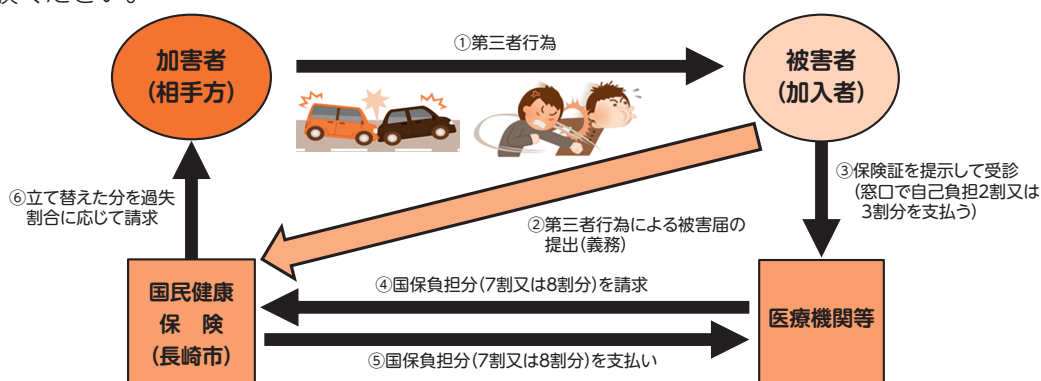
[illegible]

加害者
(相手方)

①第三者行為

被害者
(加入者)

③保険証を提示して受診
(窓口で自己負担2割又は3割分を支払う)

⑥立て替えた分を過失割合に応じて請求

②第三者行為による被害届の提出(義務)

国民健康
保　険
(長崎市)

④国保負担分(7割又は8割分)を請求

⑤国保負担分(7割又は8割分)を支払い

医療機関等